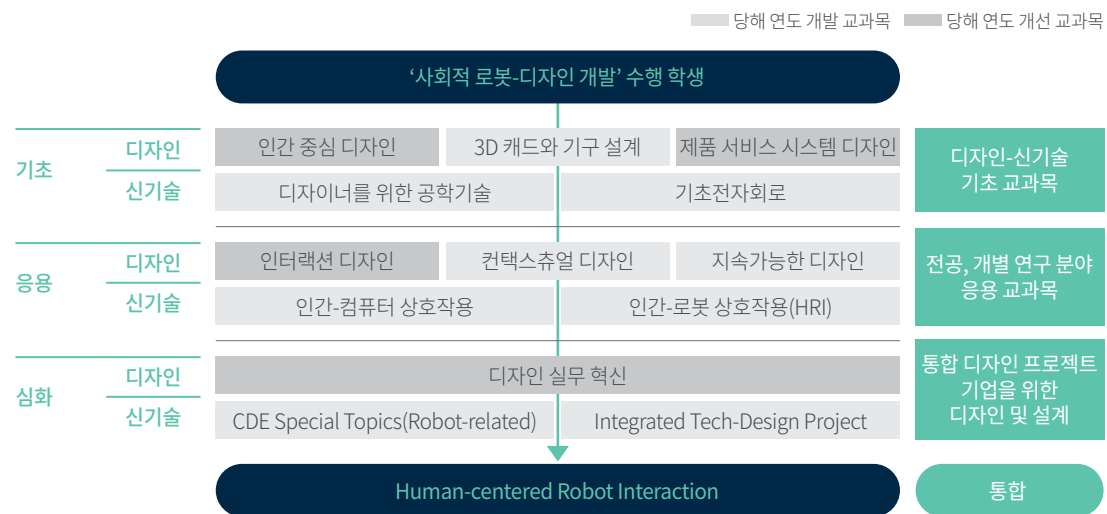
당해 연도 개발 교과목 당해 연도 개선 교과목

'사회적 로봇-디자인 개발' 수행 학생

기초
디자인
신기술

인간 중심 디자인
3D 캐드와 기구 설계
제품 서비스 시스템 디자인
디자이너를 위한 공학기술
기초전자회로

디자인-신기술 기초 교과목

응용
디자인
신기술

인터랙션 디자인
컨텍스츄얼 디자인
지속가능한 디자인
인간-컴퓨터 상호작용
인간-로봇 상호작용(HRI)

전공, 개별 연구 분야 응용 교과목

심화
디자인
신기술

디자인 실무 혁신
CDE Special Topics(Robot-related)
Integrated Tech-Design Project

통합 디자인 프로젝트 기업을 위한 디자인 및 설계

Human-centered Robot Interaction

통합